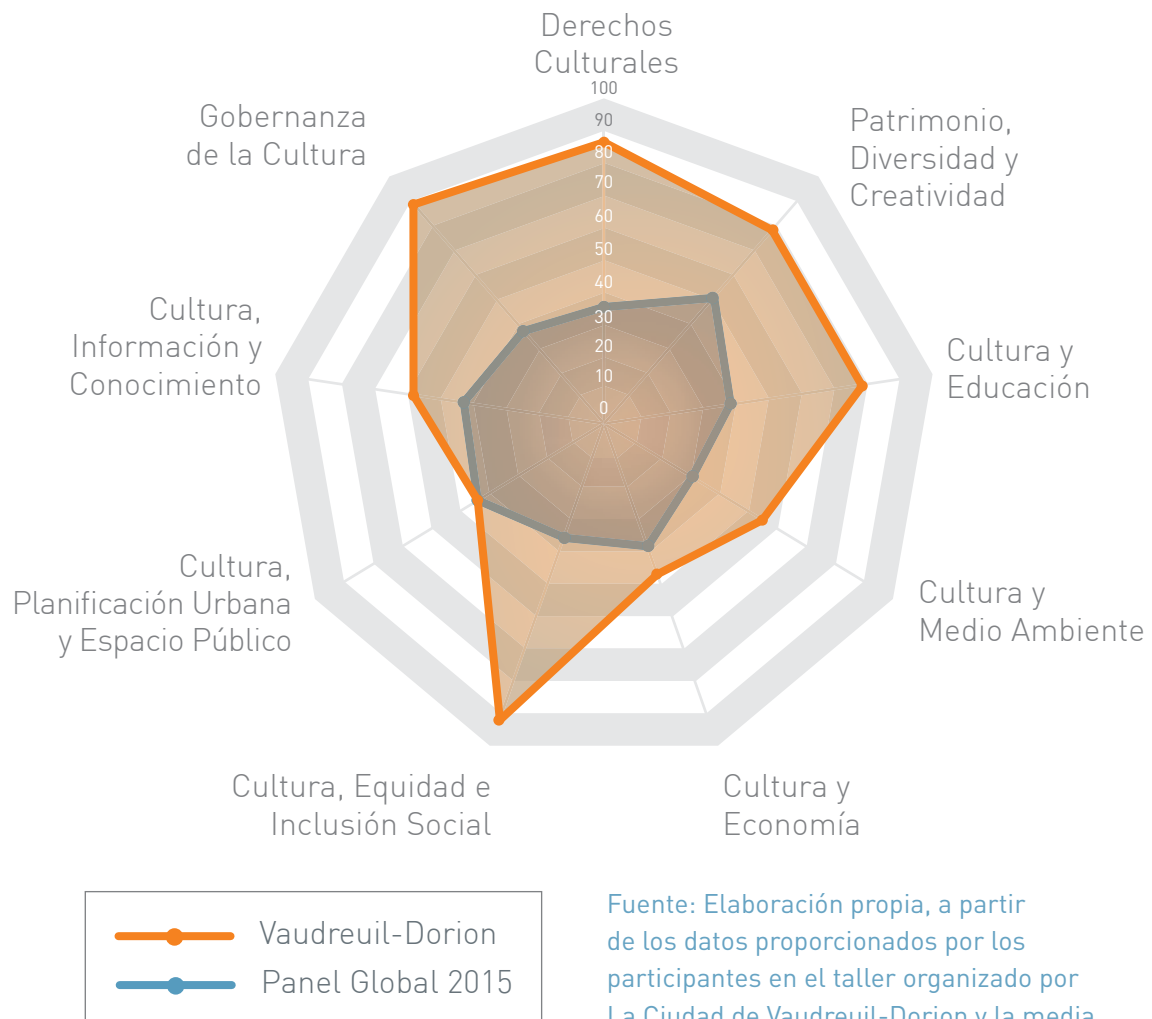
Derechos Culturales

100
90
80
70
60
50
40
30
20
10
0

Patrimonio, Diversidad y Creatividad

Cultura y Educación

Cultura y Medio Ambiente

Cultura y Economía

Cultura, Equidad e Inclusión Social

Cultura, Planificación Urbana y Espacio Público

Cultura, Información y Conocimiento

Gobernanza de la Cultura

Vaudreuil-Dorion
Panel Global 2015

Fuente: Elaboración propia, a partir de los datos proporcionados por los participantes en el taller organizado por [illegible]